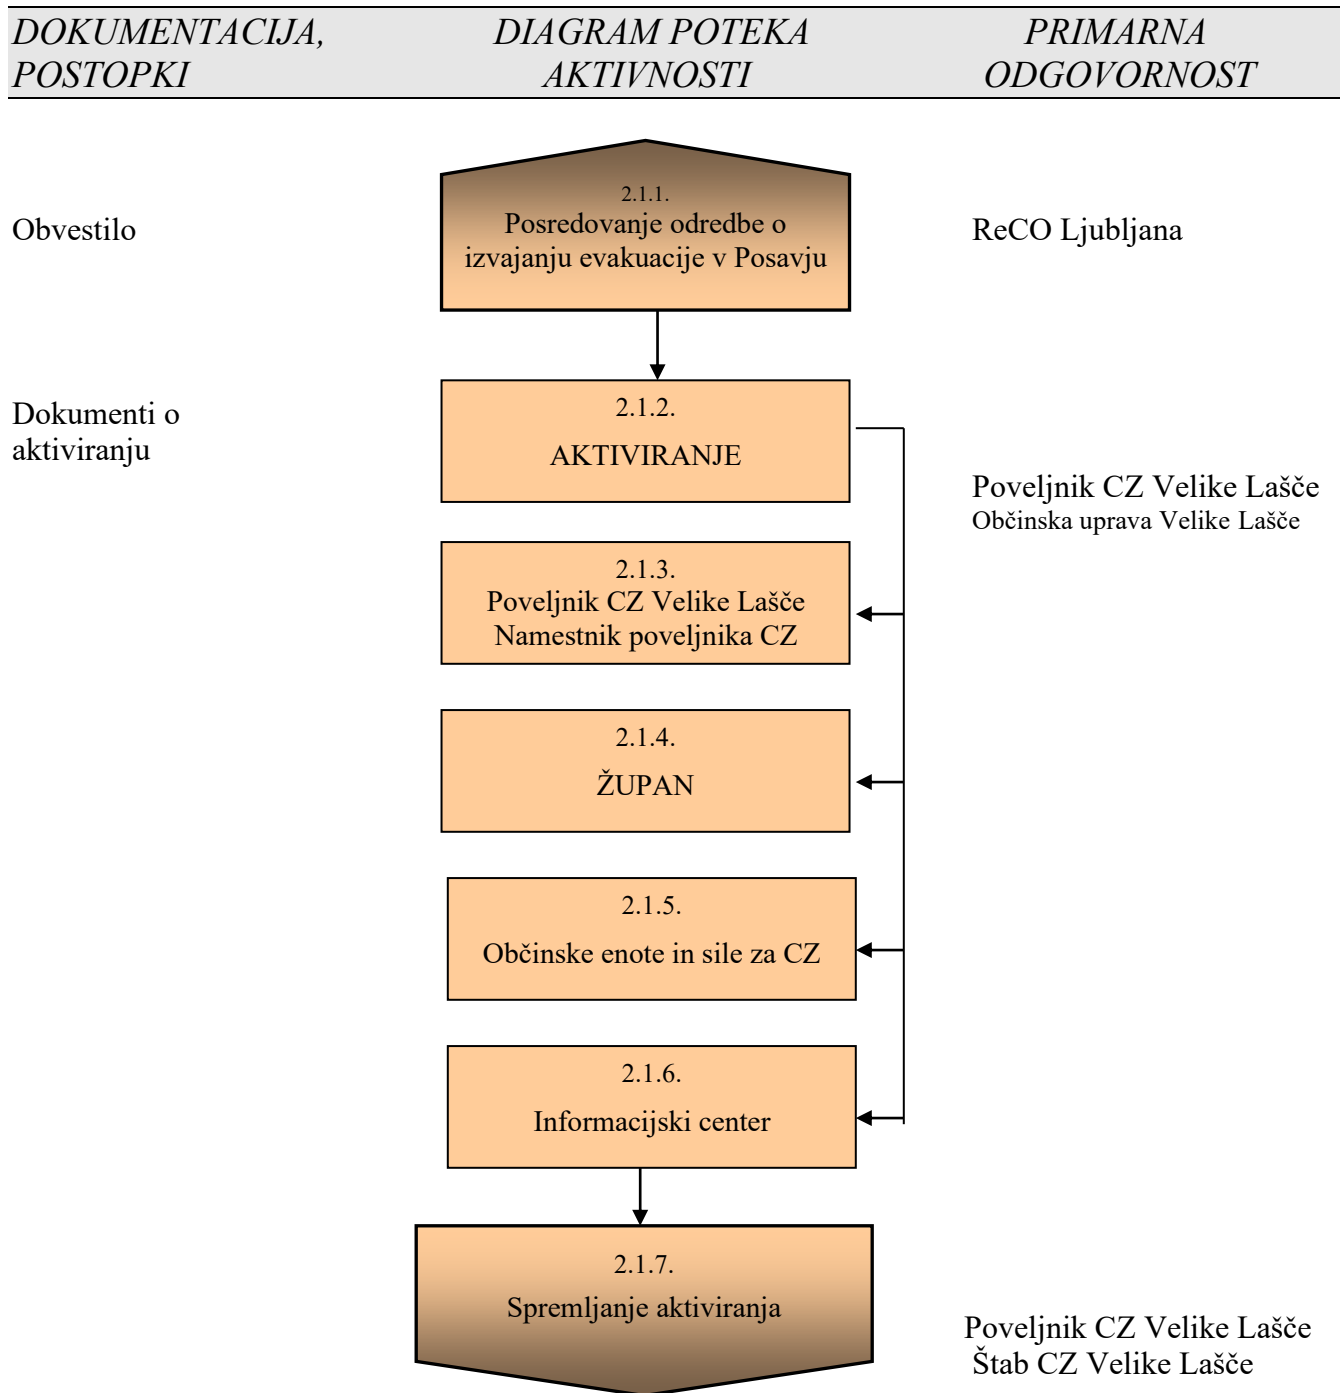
| DOKUMENTACIJA, POSTOPKI | DIAGRAM POTEKA AKTIVNOSTI | PRIMARNA ODGOVORNOST |
|---|---|---|

Obvestilo

2.1.1.
Posredovanje odredbe o izvajanju evakuacije v Posavju

ReCO Ljubljana

Dokumenti o aktiviranju

2.1.2.
AKTIVIRANJE

Poveljnik CZ Velike Lašče
Občinska uprava Velike Lašče

2.1.3.
Poveljnik CZ Velike Lašče
Namestnik poveljnika CZ

2.1.4.
ŽUPAN

2.1.5.
Občinske enote in sile za CZ

2.1.6.
Informacijski center

2.1.7.
Spremljanje aktiviranja

Poveljnik CZ Velike Lašče
Štab CZ Velike Lašče